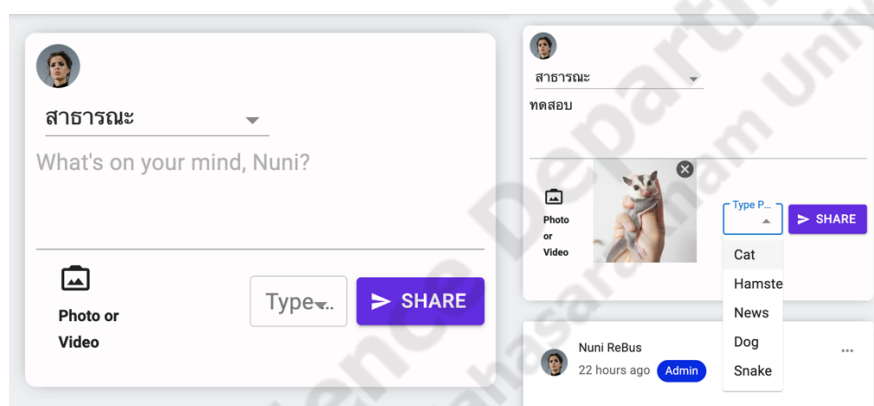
สาธารณะ

What's on your mind, Nuni?

Photo or Video

Type...

SHARE

สาธารณะ

ทดสอบ

Photo or Video

Type P...

SHARE

Cat

Hamste

News

Dog

Snake

Nuni ReBus

22 hours ago

Admin

...

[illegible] Department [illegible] Mahasarakham Univ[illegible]